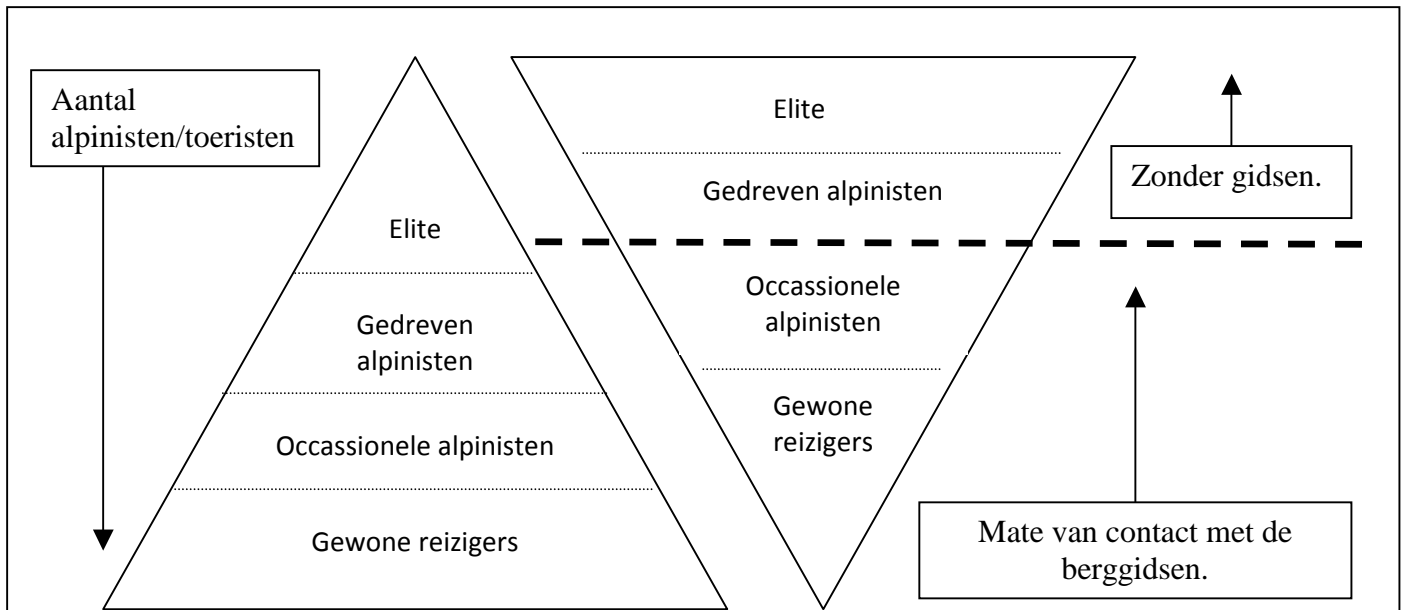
Aantal alpinisten/toeristen

Elite

Gedreven alpinisten

Occassionele alpinisten

Gewone reizigers

Elite

Gedreven alpinisten

Occassionele alpinisten

Gewone reizigers

Zonder gidsen.

Mate van contact met de berggidsen.